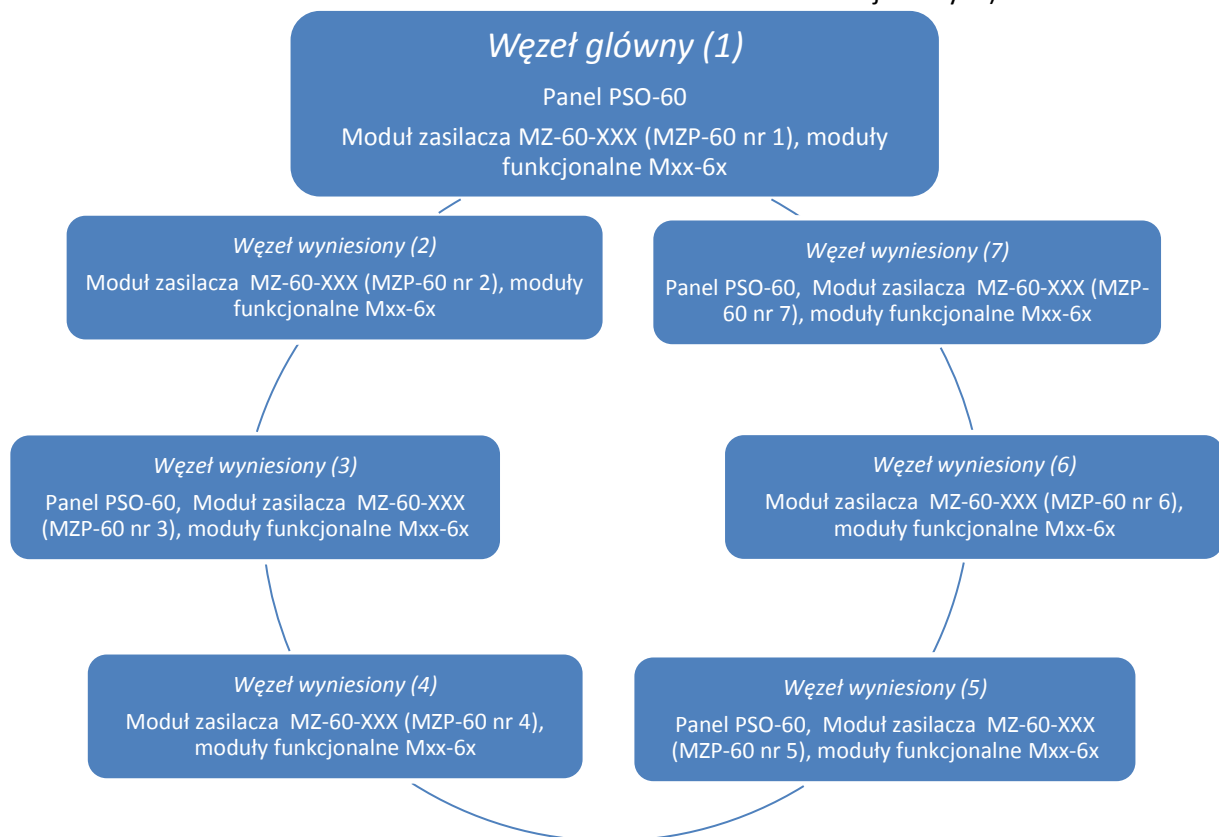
Węzeł główny (1)

Panel PSO-60

Moduł zasilacza MZ-60-XXX (MZP-60 nr 1), moduły funkcjonalne Mxx-6x

Węzeł wyniesiony (2)

Moduł zasilacza MZ-60-XXX (MZP-60 nr 2), moduły funkcjonalne Mxx-6x

Węzeł wyniesiony (7)

Panel PSO-60, Moduł zasilacza MZ-60-XXX (MZP-60 nr 7), moduły funkcjonalne Mxx-6x

Węzeł wyniesiony (3)

Panel PSO-60, Moduł zasilacza MZ-60-XXX (MZP-60 nr 3), moduły funkcjonalne Mxx-6x

Węzeł wyniesiony (6)

Moduł zasilacza MZ-60-XXX (MZP-60 nr 6), moduły funkcjonalne Mxx-6x

Węzeł wyniesiony (4)

Moduł zasilacza MZ-60-XXX (MZP-60 nr 4), moduły funkcjonalne Mxx-6x

Węzeł wyniesiony (5)

Panel PSO-60, Moduł zasilacza MZ-60-XXX (MZP-60 nr 5), moduły funkcjonalne Mxx-6x